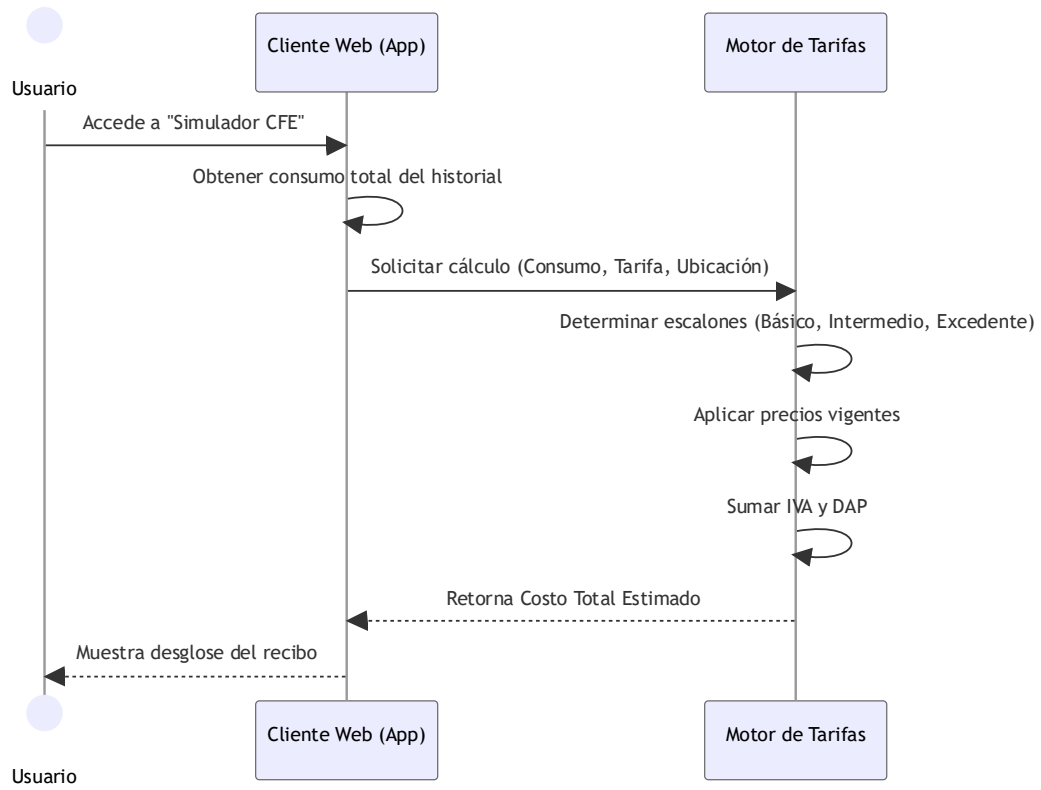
Usuario

Cliente Web (App)

Motor de Tarifas

Accede a "Simulador CFE"

Obtener consumo total del historial

Solicitar cálculo (Consumo, Tarifa, Ubicación)

Determinar escalones (Básico, Intermedio, Excedente)

Aplicar precios vigentes

Sumar IVA y DAP

Retorna Costo Total Estimado

Muestra desglose del recibo

Usuario

Cliente Web (App)

Motor de Tarifas